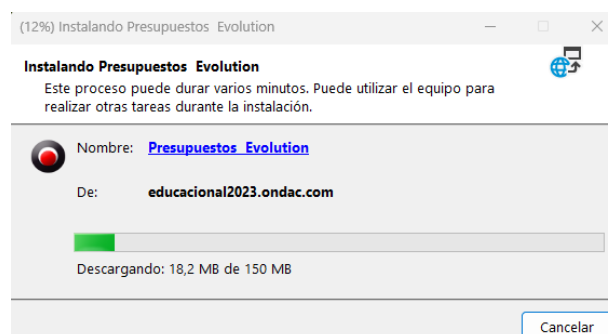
(12%) Instalando Presupuestos Evolution

Instalando Presupuestos Evolution
Este proceso puede durar varios minutos. Puede utilizar el equipo para realizar otras tareas durante la instalación.

Nombre: Presupuestos Evolution

De: educacional2023.ondac.com

Descargando: 18,2 MB de 150 MB

Cancelar